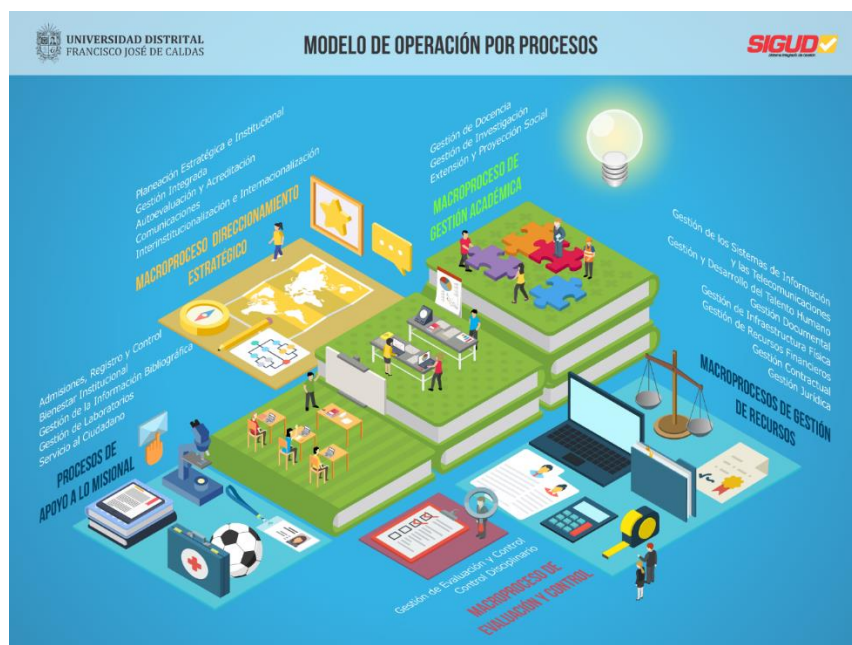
UNIVERSIDAD DISTRITAL
FRANCISCO JOSÉ DE CALDAS

MODELO DE OPERACIÓN POR PROCESOS

SIGUD

Planeación Estratégica e Institucional
Gestión Integrada
Autoevaluación y Acreditación
Comunicaciones
Interinstitucionalización e Internacionalización

MACROPROCESO DIRECCIONAMIENTO ESTRATÉGICO

Gestión de Docencia
Gestión de Investigación
Extensión y Proyección Social

MACROPROCESO DE GESTIÓN ACADÉMICA

Gestión de los Sistemas de Información y las Telecomunicaciones
Gestión y Desarrollo del Talento Humano
Gestión Documental
Gestión de Infraestructura Física
Gestión de Recursos Financieros
Gestión Contractual
Gestión Jurídica

MACROPROCESOS DE GESTIÓN DE RECURSOS

Admisiones, Registro y Control
Bienestar Institucional
Gestión de la Información Bibliográfica
Gestión de Laboratorios
Servicio al Ciudadano

PROCESOS DE APOYO A LO MISIONAL

Gestión de Evaluación y Control
Control Disciplinario

MACROPROCESO DE EVALUACIÓN Y CONTROL